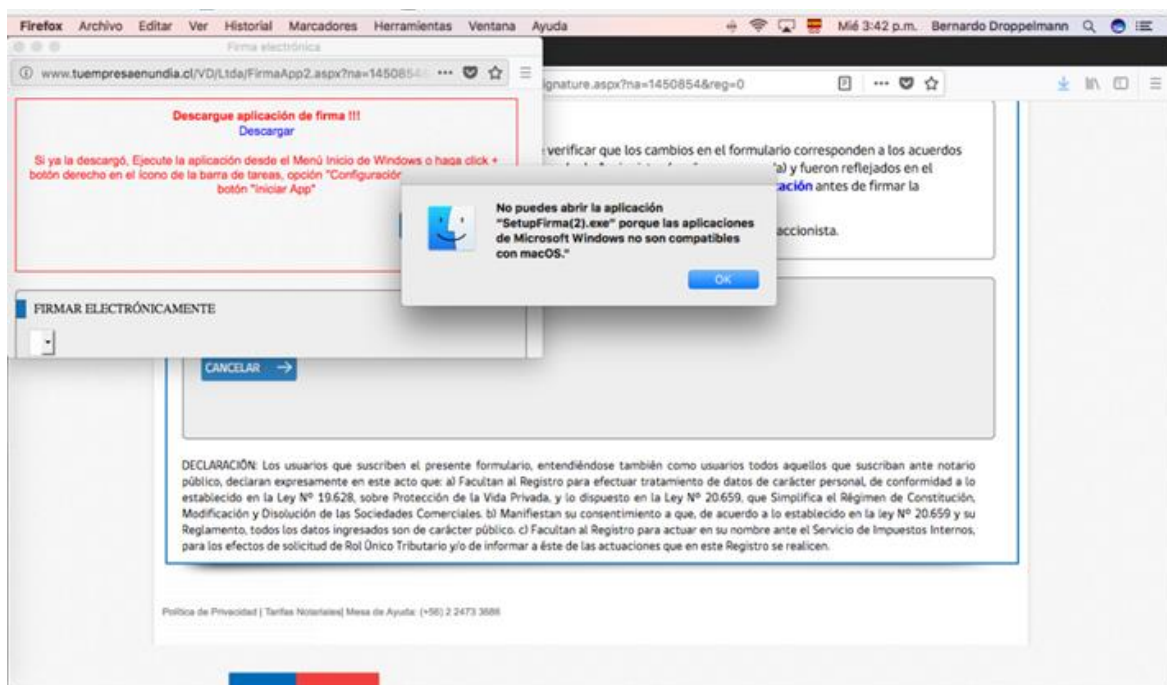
Firefox Archivo Editar Ver Historial Marcadores Herramientas Ventana Ayuda

Mié 3:42 p.m. Bernardo Droppelmann

Firma electrónica

www.tuempresaenundia.cl/VD/Ltda/FirmaApp2.aspx?na=1450854

ignature.aspx?na=1450854&reg=0

Descargue aplicación de firma !!!
Descargar

Si ya la descargó, Ejecute la aplicación desde el Menú Inicio de Windows o haga click + botón derecho en el icono de la barra de tareas, opción "Configuración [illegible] botón "Iniciar App"

FIRMAR ELECTRÓNICAMENTE

verificar que los cambios en el formulario corresponden a los acuerdos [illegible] a) y fueron reflejados en el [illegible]ación antes de firmar la

accionista.

No puedes abrir la aplicación "SetupFirma(2).exe" porque las aplicaciones de Microsoft Windows no son compatibles con macOS."

OK

CANCELAR

DECLARACIÓN: Los usuarios que suscriben el presente formulario, entendiéndose también como usuarios todos aquellos que suscriban ante notario público, declaran expresamente en este acto que: a) Facultan al Registro para efectuar tratamiento de datos de carácter personal, de conformidad a lo establecido en la Ley Nº 19.628, sobre Protección de la Vida Privada, y lo dispuesto en la Ley Nº 20.659, que Simplifica el Régimen de Constitución, Modificación y Disolución de las Sociedades Comerciales. b) Manifiestan su consentimiento a que, de acuerdo a lo establecido en la ley Nº 20.659 y su Reglamento, todos los datos ingresados son de carácter público. c) Facultan al Registro para actuar en su nombre ante el Servicio de Impuestos Internos, para los efectos de solicitud de Rol Único Tributario y/o de informar a éste de las actuaciones que en este Registro se realicen.

Política de Privacidad | Tarifas Notariales| Mesa de Ayuda: (+56) 2 2473 3686